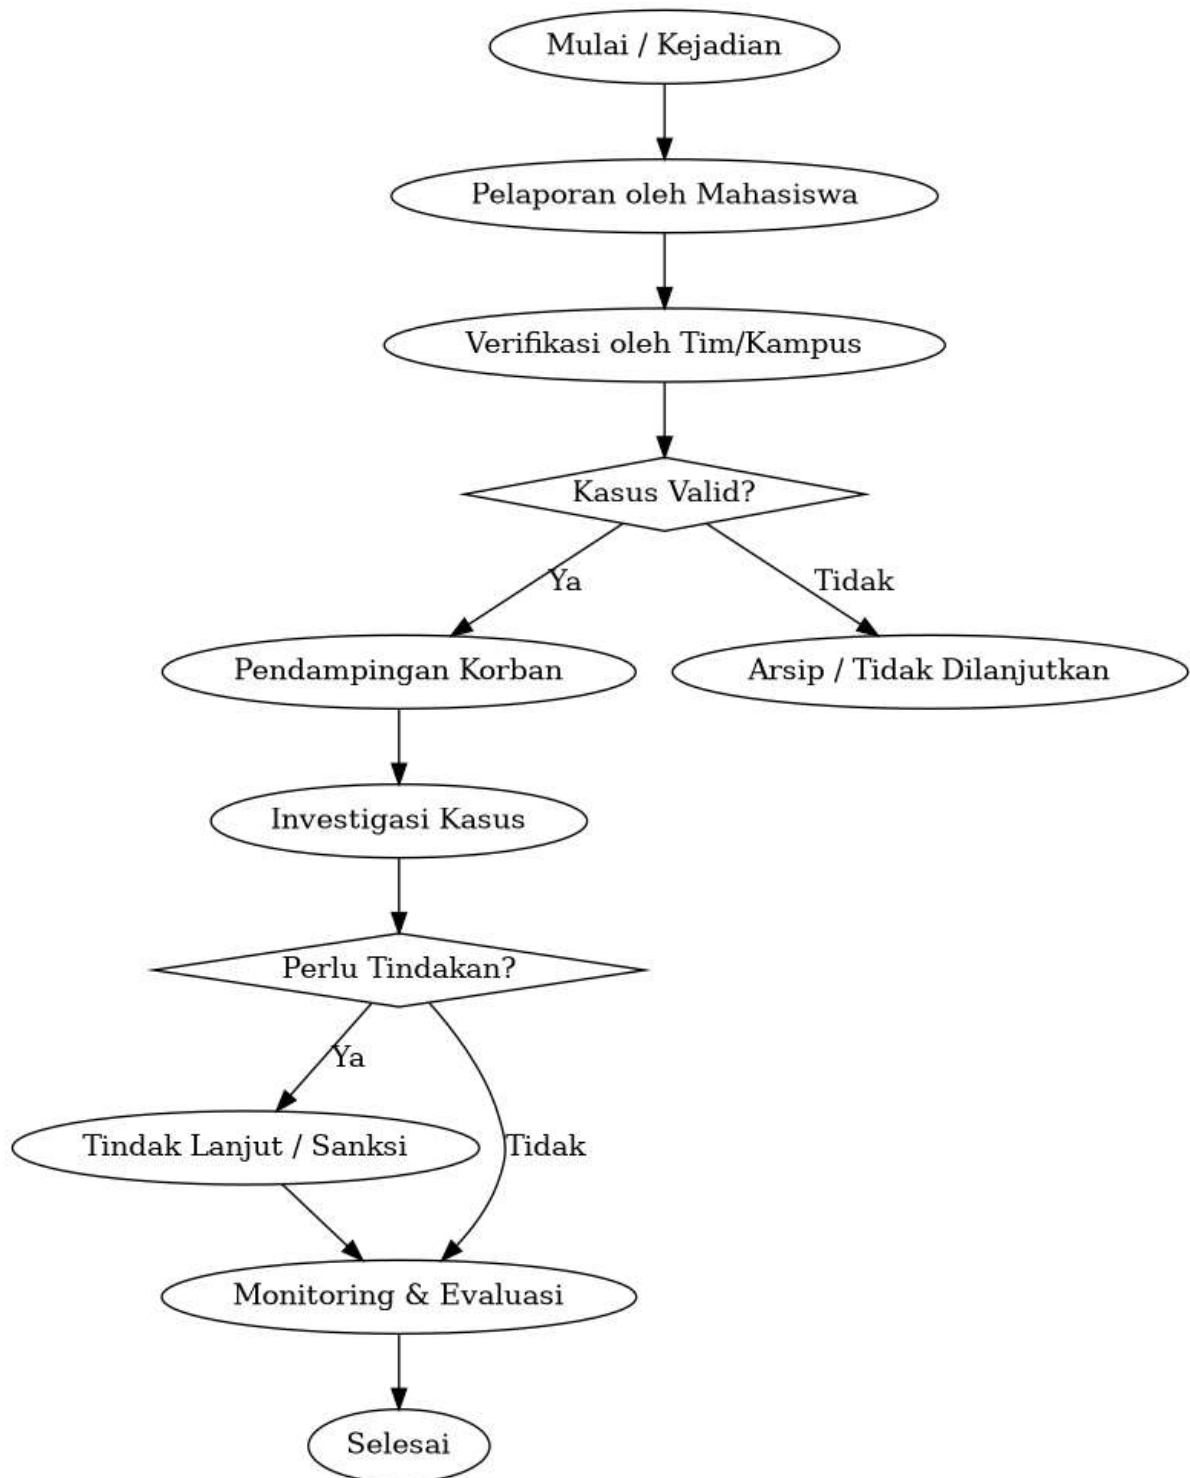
Mulai / Kejadian

Pelaporan oleh Mahasiswa

Verifikasi oleh Tim/Kampus

Kasus Valid?

Ya

Tidak

Pendampingan Korban

Arsip / Tidak Dilanjutkan

Investigasi Kasus

Perlu Tindakan?

Ya

Tindak Lanjut / Sanksi

Tidak

Monitoring & Evaluasi

Selesai